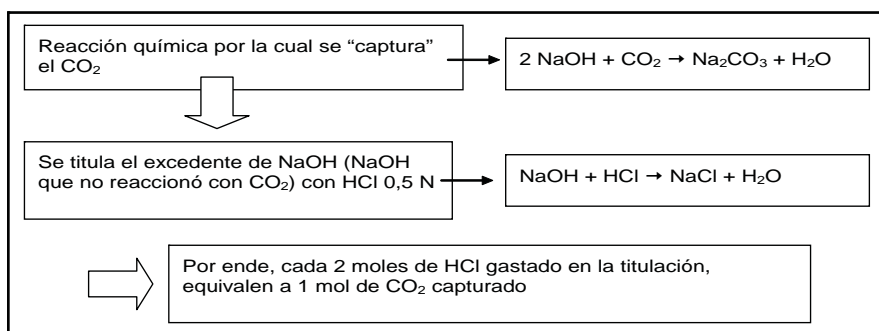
Reacción química por la cual se “captura” el $CO_2$

$2 NaOH + CO_2 \rightarrow Na_2CO_3 + H_2O$

Se titula el excedente de NaOH (NaOH que no reaccionó con $CO_2$) con HCl 0,5 N

$NaOH + HCl \rightarrow NaCl + H_2O$

Por ende, cada 2 moles de HCl gastado en la titulación, equivalen a 1 mol de $CO_2$ capturado